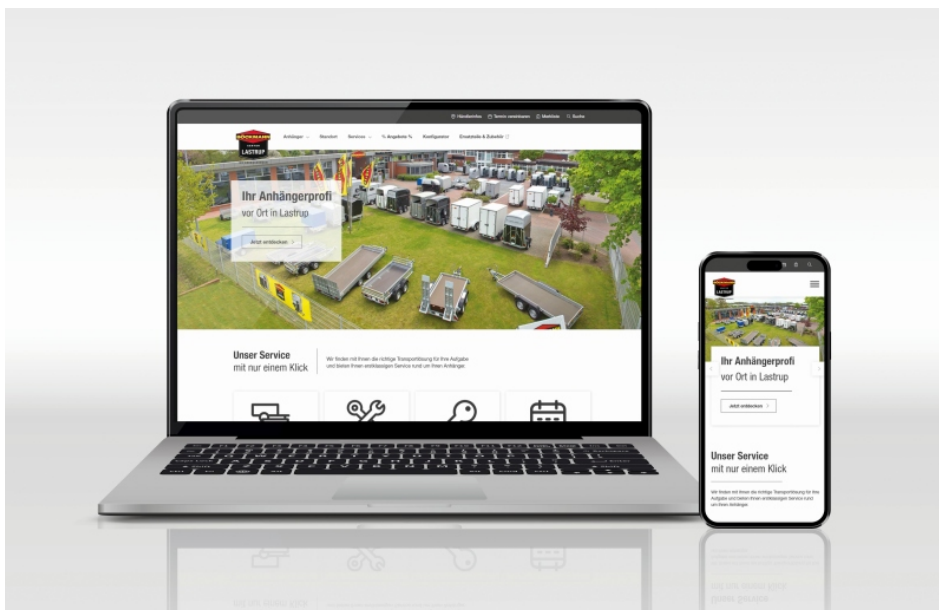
Händlerlinks Termin vereinbaren Merkliste Suche

BÖCKMANN LASTRUP

Anhänger Standort Services Angebote % Konfigurator Ersatzteile & Zubehör

Ihr Anhängerprofi
vor Ort in Lastrup

Jetzt entdecken

Unser Service
mit nur einem Klick

Wir finden mit Ihnen die richtige Transportlösung für Ihre Aufgabe und bieten Ihnen erstklassigen Service rund um Ihren Anhänger.

BÖCKMANN LASTRUP

Ihr Anhängerprofi
vor Ort in Lastrup

Jetzt entdecken

Unser Service
mit nur einem Klick

Wir finden mit Ihnen die richtige Transportlösung für Ihre Aufgabe und bieten Ihnen erstklassigen Service rund um Ihren Anhänger.